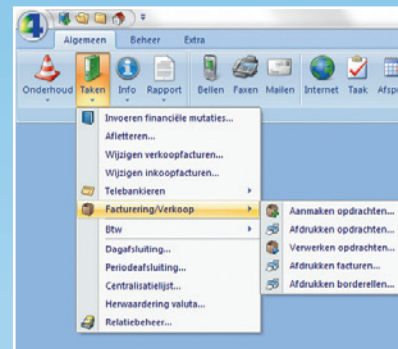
Algemeen Beheer Extra

Onderhoud Taken Info Rapport Bellen Faxen Mailen Internet Taak Afsp

Invoeren financiële mutaties...
Afletteren...
Wijzigen verkoopfacturen...
Wijzigen inkoopfacturen...
Telebankieren
Facturering/Verkoop
Btw
Dagafsluiting...
Periodeafsluiting...
Centralisatielijst...
Herwaardering valuta...
Relatiebeheer...

Aanmaken opdrachten...
Afdrukken opdrachten...
Verwerken opdrachten...
Afdrukken facturen...
Afdrukken borderellen...